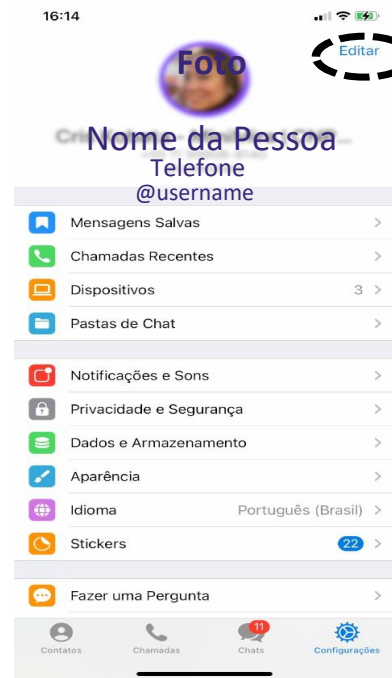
16:14

Editar

Foto

Nome da Pessoa
Telefone
@username

Mensagens Salvas

Chamadas Recentes

Dispositivos 3

Pastas de Chat

Notificações e Sons

Privacidade e Segurança

Dados e Armazenamento

Aparência

Idioma Português (Brasil)

Stickers 22

Fazer uma Pergunta

Contatos Chamadas 11 Chats Configurações